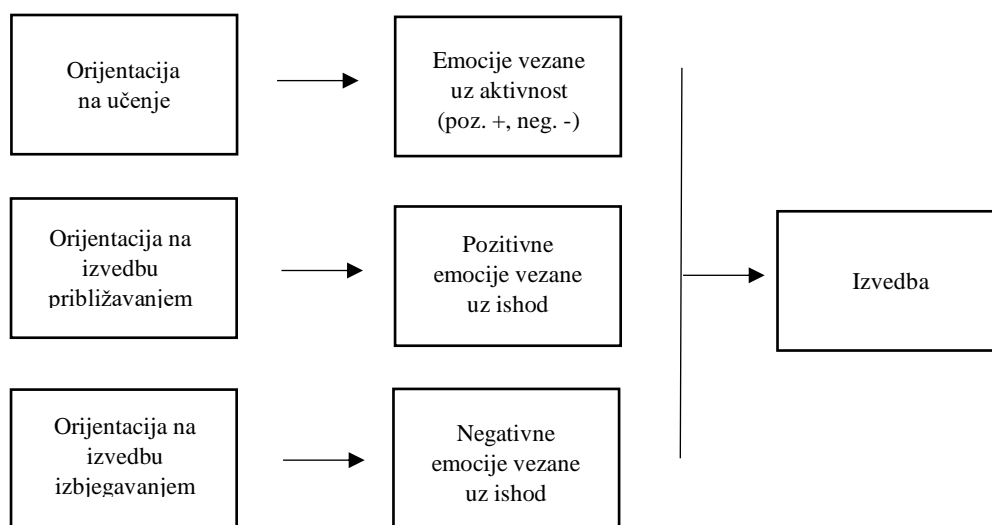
Orijentacija na učenje

Emocije vezane uz aktivnost (poz. +, neg. -)

Orijentacija na izvedbu približavanjem

Pozitivne emocije vezane uz ishod

Izvedba

Orijentacija na izvedbu izbjegavanjem

Negativne emocije vezane uz ishod